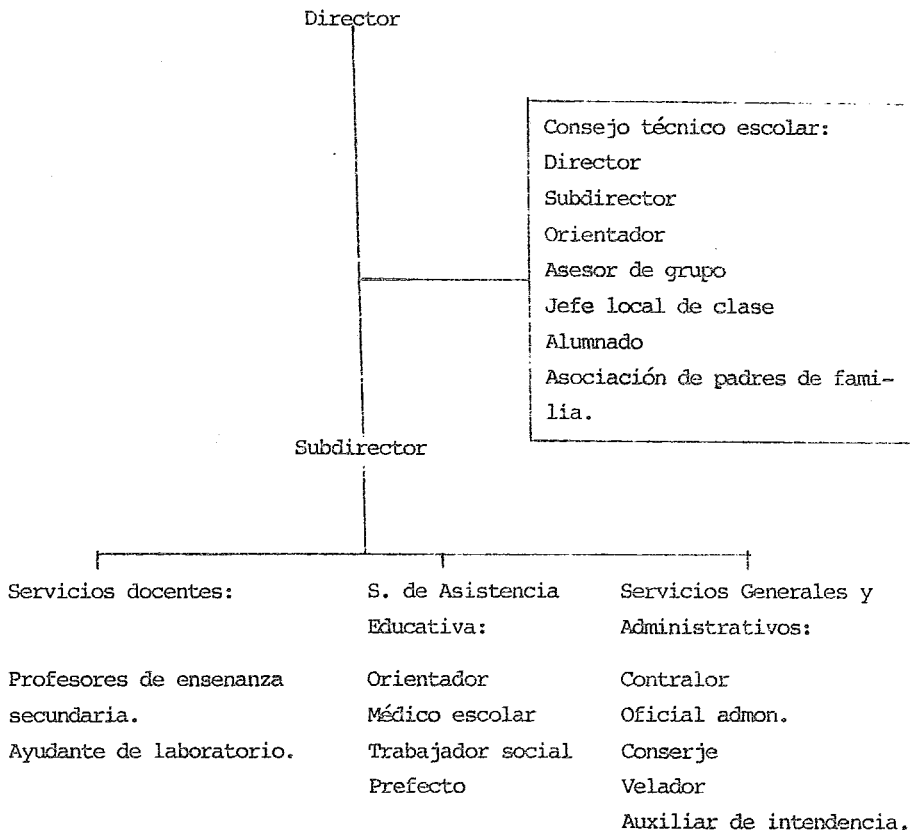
Director

Consejo técnico escolar:
Director
Subdirector
Orientador
Asesor de grupo
Jefe local de clase
Alumnado
Asociación de padres de familia.

Subdirector

Servicios docentes:

Profesores de ensenanza secundaria.
Ayudante de laboratorio.

S. de Asistencia Educativa:

Orientador
Médico escolar
Trabajador social
Prefecto

Servicios Generales y Administrativos:

Contralor
Oficial admon.
Conserje
Velador
Auxiliar de intendencia.